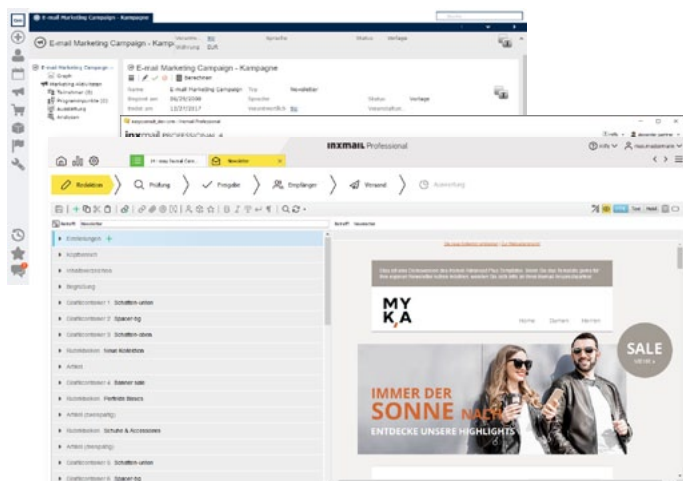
E-mail Marketing Campaign - Kampagne

E-mail Marketing Campaign - Kamp

E-Mail Marketing Campaign - Kampagne

E-mail Marketing Campaign

Graph

Marketing Aktivitäten

Teilnehmer

Programmpunkte

Ausstattung

Analysen

Name E-mail Marketing Campaign

Beginnt am 06/29/2008

Endet am 12/27/2017

Typ Newsletter

Status Vorlage

inxmail Professional

Redaktion

Prüfung

Freigabe

Empfänger

Versand

Auswertung

Newsletter

Einstellungen

Kopfbereich

Begrüßung

Grafikcontainer 1 Schaltfläche

Grafikcontainer 2 Spacer

Grafikcontainer 3 Schaltfläche

Artikel

Grafikcontainer 4 Banner sale

Artikel

Artikel

Artikel

Grafikcontainer 5

Grafikcontainer 6

MY K,A

Home Damen Herren

SALE

IMMER DER SONNE NACH

ENTDECKE UNSERE HIGHLIGHTS